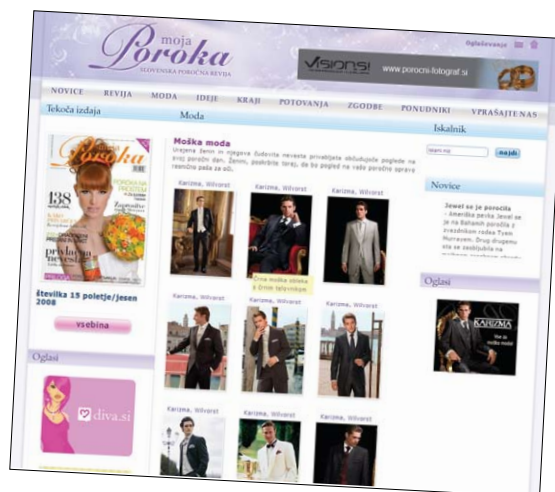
moja Poroka
SLOVENSKA POROČNA REVIJA

Oglaševanje

VISIONS! www.porocni-fotograf.si

NOVICE REVIJA MODA IDEJE KRAJI POTOVANJA ZGODBE PONUDNIKI VPRAŠAJTE NAS

Tekoča izdaja

Moda

Iskalnik

Poroka
138

številka 15 poletje/jesen 2008

vsebina

Oglasi

diva.si

Moška moda

Urejena ženin in njegova čudovita nevesta privabljata občudujoče poglede na svoj poročni dan. Ženini, posvetite torej, da bo pogled na vaše poročne sprave resnično pasla za oči.

Karizma, Wilvorst
Karizma, Wilvorst
Karizma, Wilvorst
Črna moška obleka s črnim telovnikom
Karizma, Wilvorst
Karizma, Wilvorst
Karizma, Wilvorst
Karizma, Wilvorst
Karizma, Wilvorst
Karizma, Wilvorst

išči na:
najdi

Novice

Jewel se je poročila
- Ameriška pevka Jewel se je na Bahamih poročila z zvezdnikom rodea Tyem Murrayem. Drug drugemu sta se zaobljubila na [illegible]

Oglasi

KARIZMA